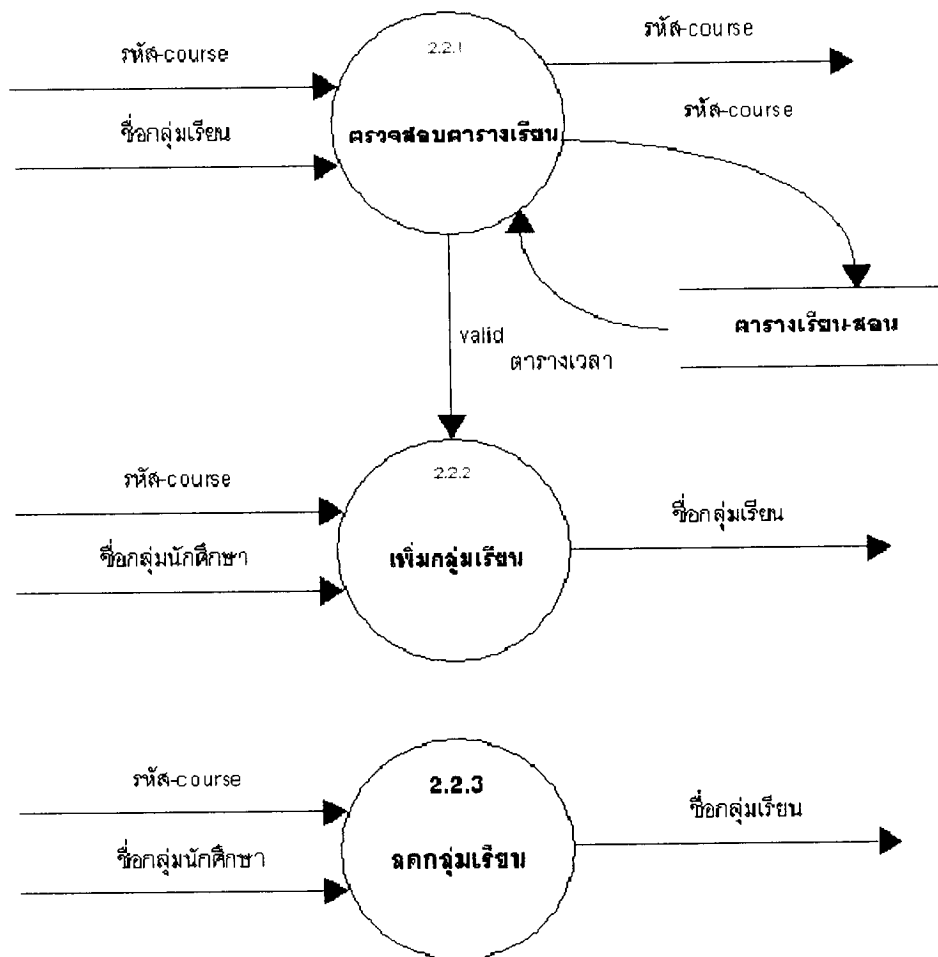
รหัส-course

ชื่อกลุ่มเรียน

2.2.1

ตรวจสอบตารางเรียน

รหัส-course

รหัส-course

ตารางเรียน-สอน

valid

ตารางเวลา

รหัส-course

ชื่อกลุ่มนักศึกษา

2.2.2

เพิ่มกลุ่มเรียน

ชื่อกลุ่มเรียน

รหัส-course

ชื่อกลุ่มนักศึกษา

2.2.3

ลดกลุ่มเรียน

ชื่อกลุ่มเรียน